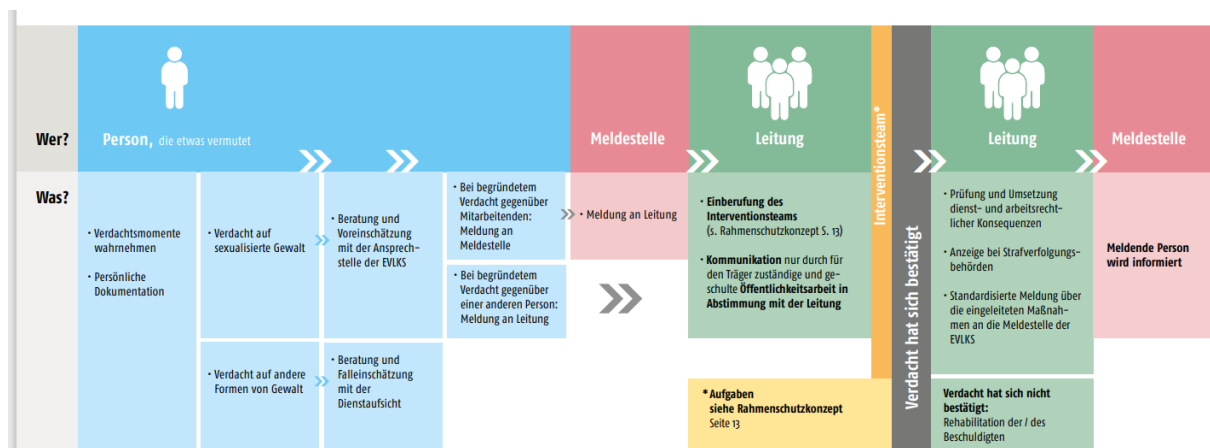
Wer?

Person, die etwas vermutet

Meldestelle

Leitung

Interventionsteam*

Verdacht hat sich bestätigt

Leitung

Meldestelle

Was?

• Verdachtsmomente wahrnehmen

• Persönliche Dokumentation

• Verdacht auf sexualisierte Gewalt

• Beratung und Voreinschätzung mit der Ansprechstelle der EVLKS

• Bei begründetem Verdacht gegenüber Mitarbeitenden: Meldung an Meldestelle

• Bei begründetem Verdacht gegenüber einer anderen Person: Meldung an Leitung

• Meldung an Leitung

• Einberufung des Interventionsteams (s. Rahmenschutzkonzept S. 13)

• Kommunikation nur durch für den Träger zuständige und geschulte Öffentlichkeitsarbeit in Abstimmung mit der Leitung

• Prüfung und Umsetzung dienst- und arbeitsrechtlicher Konsequenzen

• Anzeige bei Strafverfolgungsbehörden

• Standardisierte Meldung über die eingeleiteten Maßnahmen an die Meldestelle der EVLKS

Meldende Person wird informiert

• Verdacht auf andere Formen von Gewalt

• Beratung und Falleinschätzung mit der Dienstaufsicht

*Aufgaben siehe Rahmenschutzkonzept Seite 13

Verdacht hat sich nicht bestätigt: Rehabilitation der / des Beschuldigten